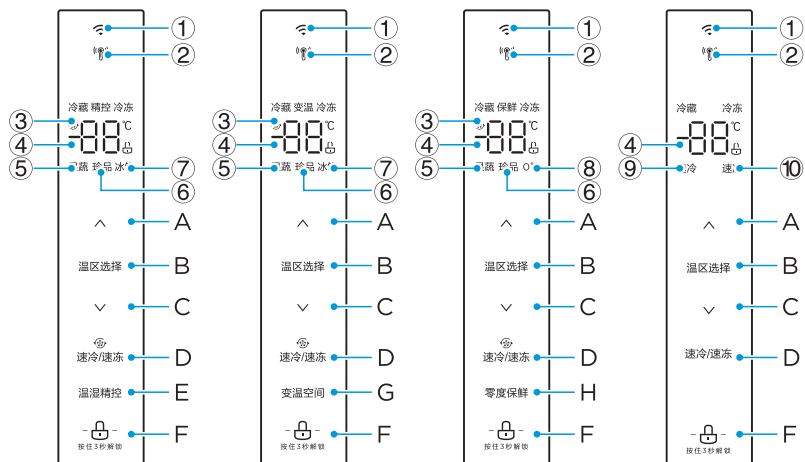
①
②
冷藏 精控 冷冻
③
④
-88℃
⑤
⑦
⑥
A
温区选择
B
C
速冷/速冻
D
温湿精控
E
按住3秒解锁
F

①
②
冷藏 变温 冷冻
③
④
-88℃
⑤
⑦
⑥
A
温区选择
B
C
速冷/速冻
D
变温空间
G
按住3秒解锁
F

①
②
冷藏 保鲜 冷冻
③
④
-88℃
⑤
⑧
⑥
A
温区选择
B
C
速冷/速冻
D
零度保鲜
H
按住3秒解锁
F

①
②
冷藏 冷冻
④
-88℃
⑨
冷
速
⑩
A
温区选择
B
C
速冷/速冻
D
按住3秒解锁
F